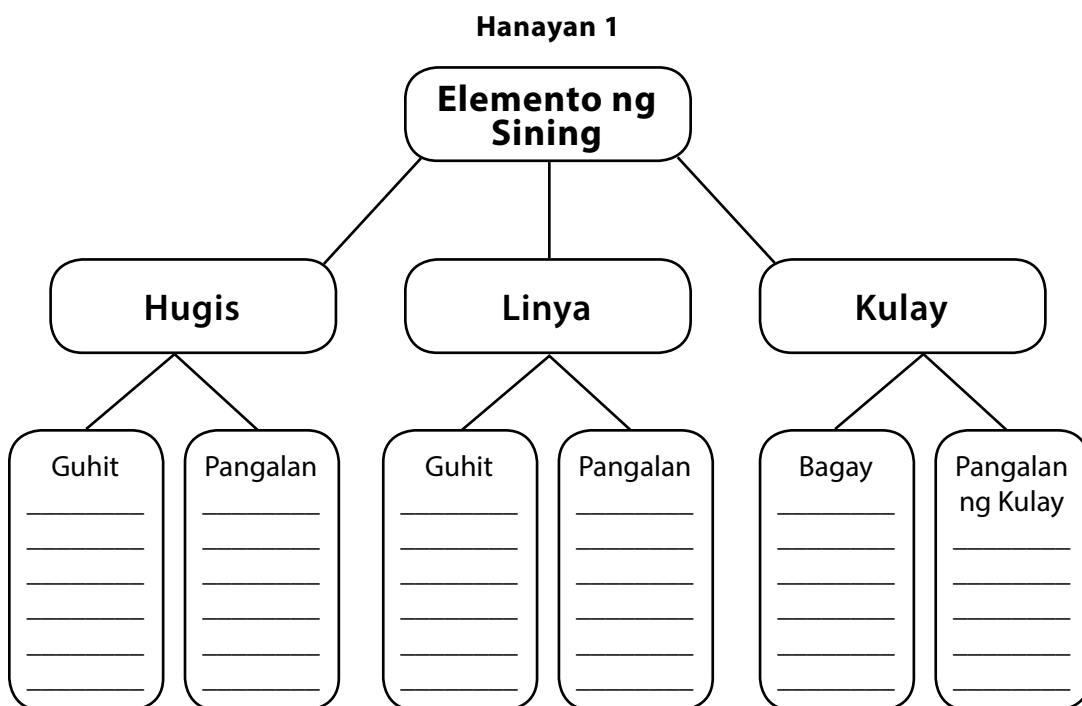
Hanayan 1

Elemento ng Sining

Hugis

Linya

Kulay

Guhit
______
______
______
______
______
______

Pangalan
______
______
______
______
______
______

Guhit
______
______
______
______
______
______

Pangalan
______
______
______
______
______
______

Bagay
______
______
______
______
______
______

Pangalan ng Kulay
______
______
______
______
______